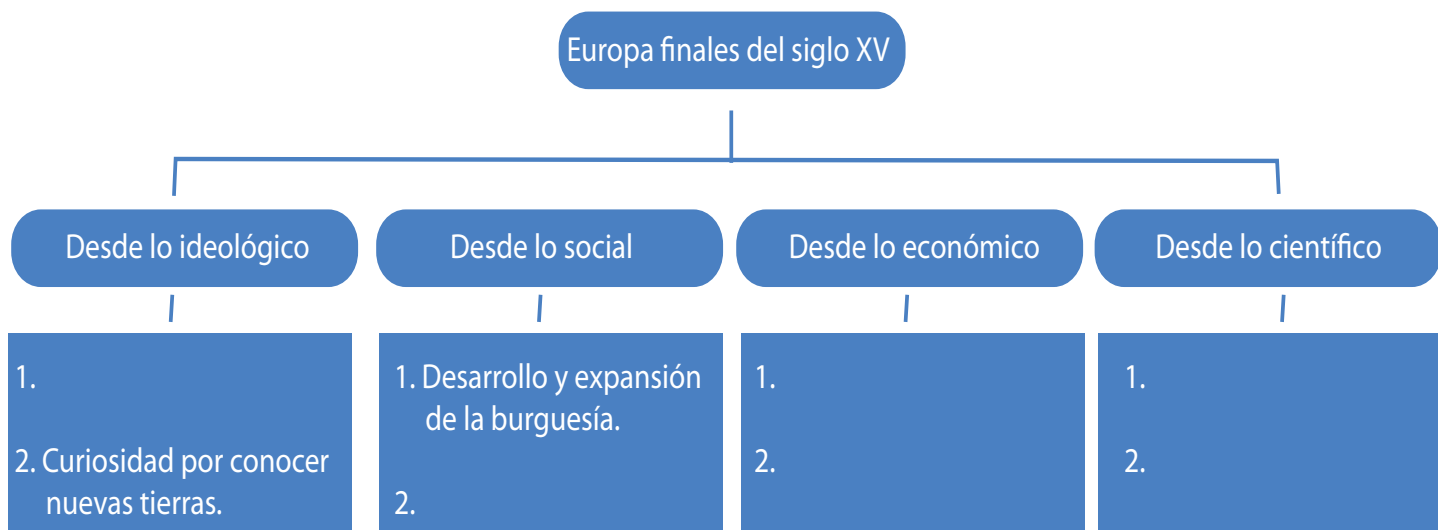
Europa finales del siglo XV

Desde lo ideológico

1.

2. Curiosidad por conocer nuevas tierras.

Desde lo social

1. Desarrollo y expansión de la burguesía.

2.

Desde lo económico

1.

2.

Desde lo científico

1.

2.